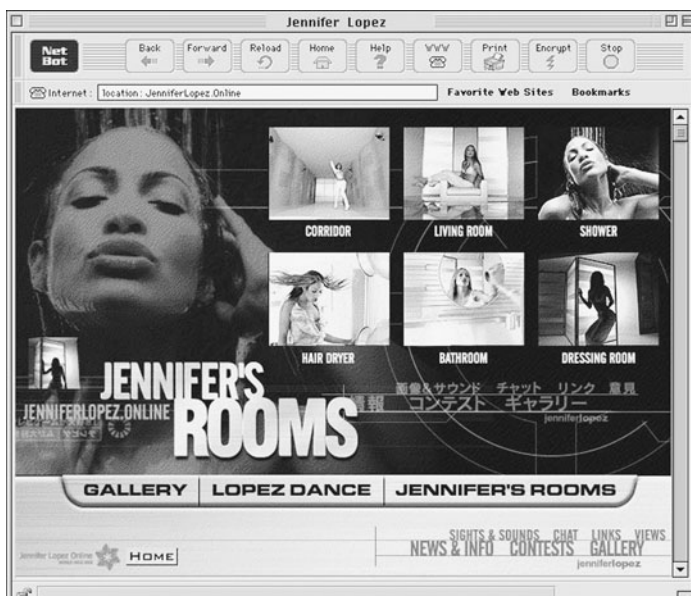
Jennifer Lopez

Net Bot

Back Forward Reload Home Help WWW Print Encrypt Stop

Internet : location: JenniferLopez.Online

Favorite Web Sites Bookmarks

CORRIDOR

LIVING ROOM

SHOWER

HAIR DRYER

BATHROOM

DRESSING ROOM

JENNIFER'S ROOMS

JENNIFERLOPEZ.ONLINE

画像&サウンド チャット リンク 意見

情報 コンテスト ギャラリー

jenniferlopez

GALLERY LOPEZ DANCE JENNIFER'S ROOMS

Jennifer Lopez Online

HOME

SIGHTS & SOUNDS CHAT LINKS VIEWS

NEWS & INFO CONTESTS GALLERY

jenniferlopez